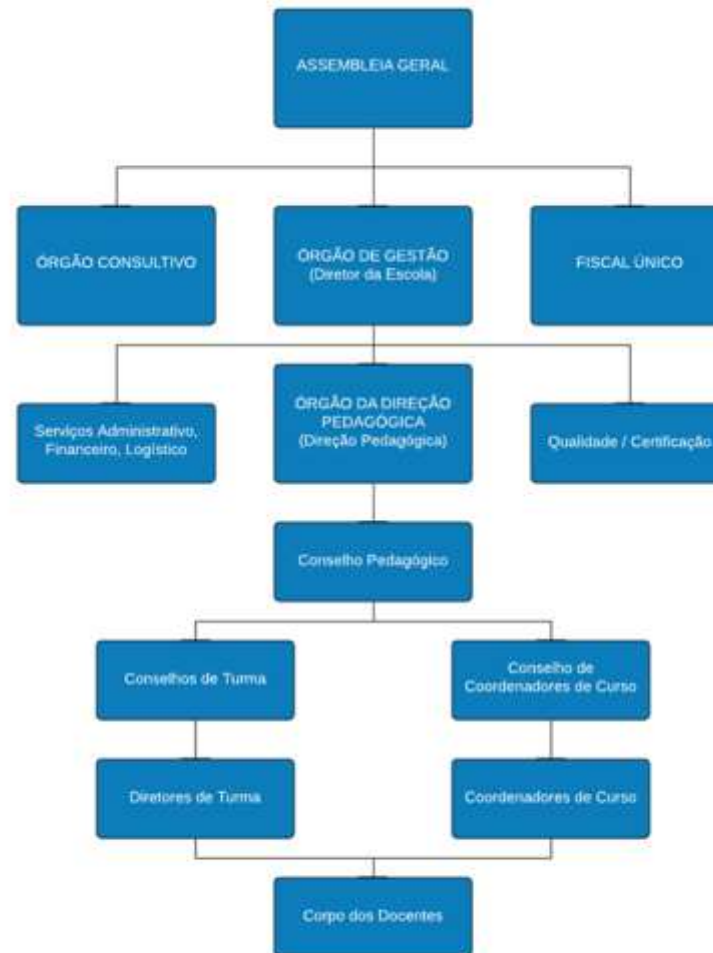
ASSEMBLEIA GERAL

ÓRGÃO CONSULTIVO

ORGÃO DE GESTÃO
(Diretor da Escola)

FISCAL ÚNICO

Serviços Administrativo, Financeiro, Logístico

ÓRGÃO DA DIREÇÃO PEDAGÓGICA
(Direção Pedagógica)

Qualidade / Certificação

Conselho Pedagógico

Conselhos de Turma

Conselho de Coordenadores de Curso

Diretores de Turma

Coordenadores de Curso

Corpo dos Docentes